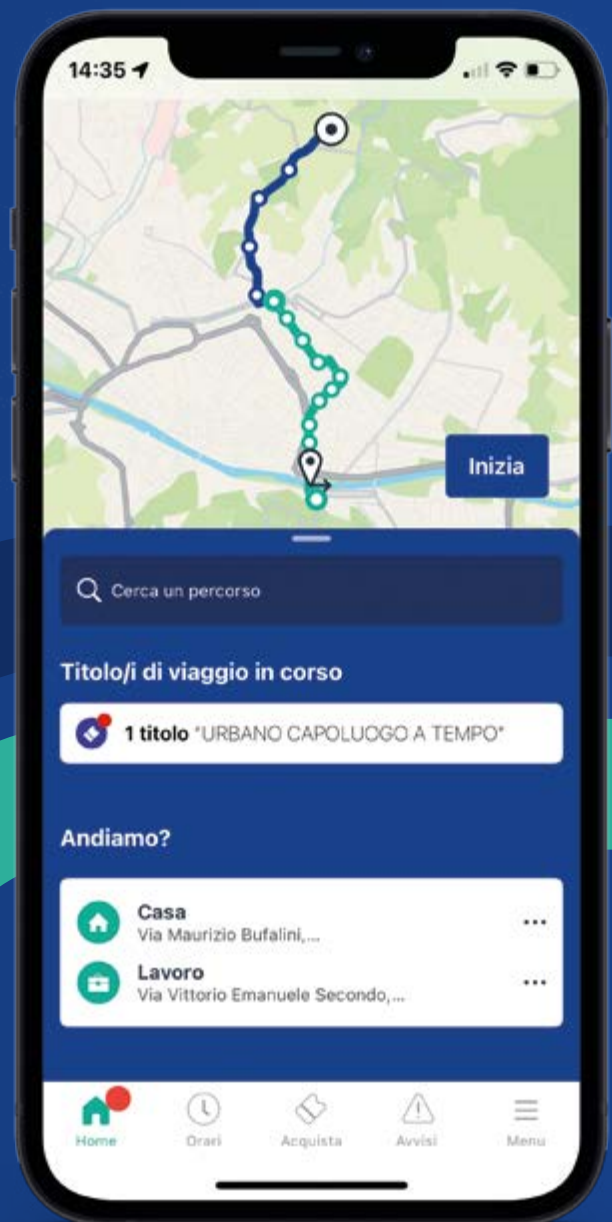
14:35

Inizia

Cerca un percorso

Titolo/i di viaggio in corso

1 titolo "URBANO CAPOLUOGO A TEMPO"

Andiamo?

Casa
Via Maurizio Bufalini,...

Lavoro
Via Vittorio Emanuele Secondo,...

Home
Orari
Acquista
Avvisi
Menu